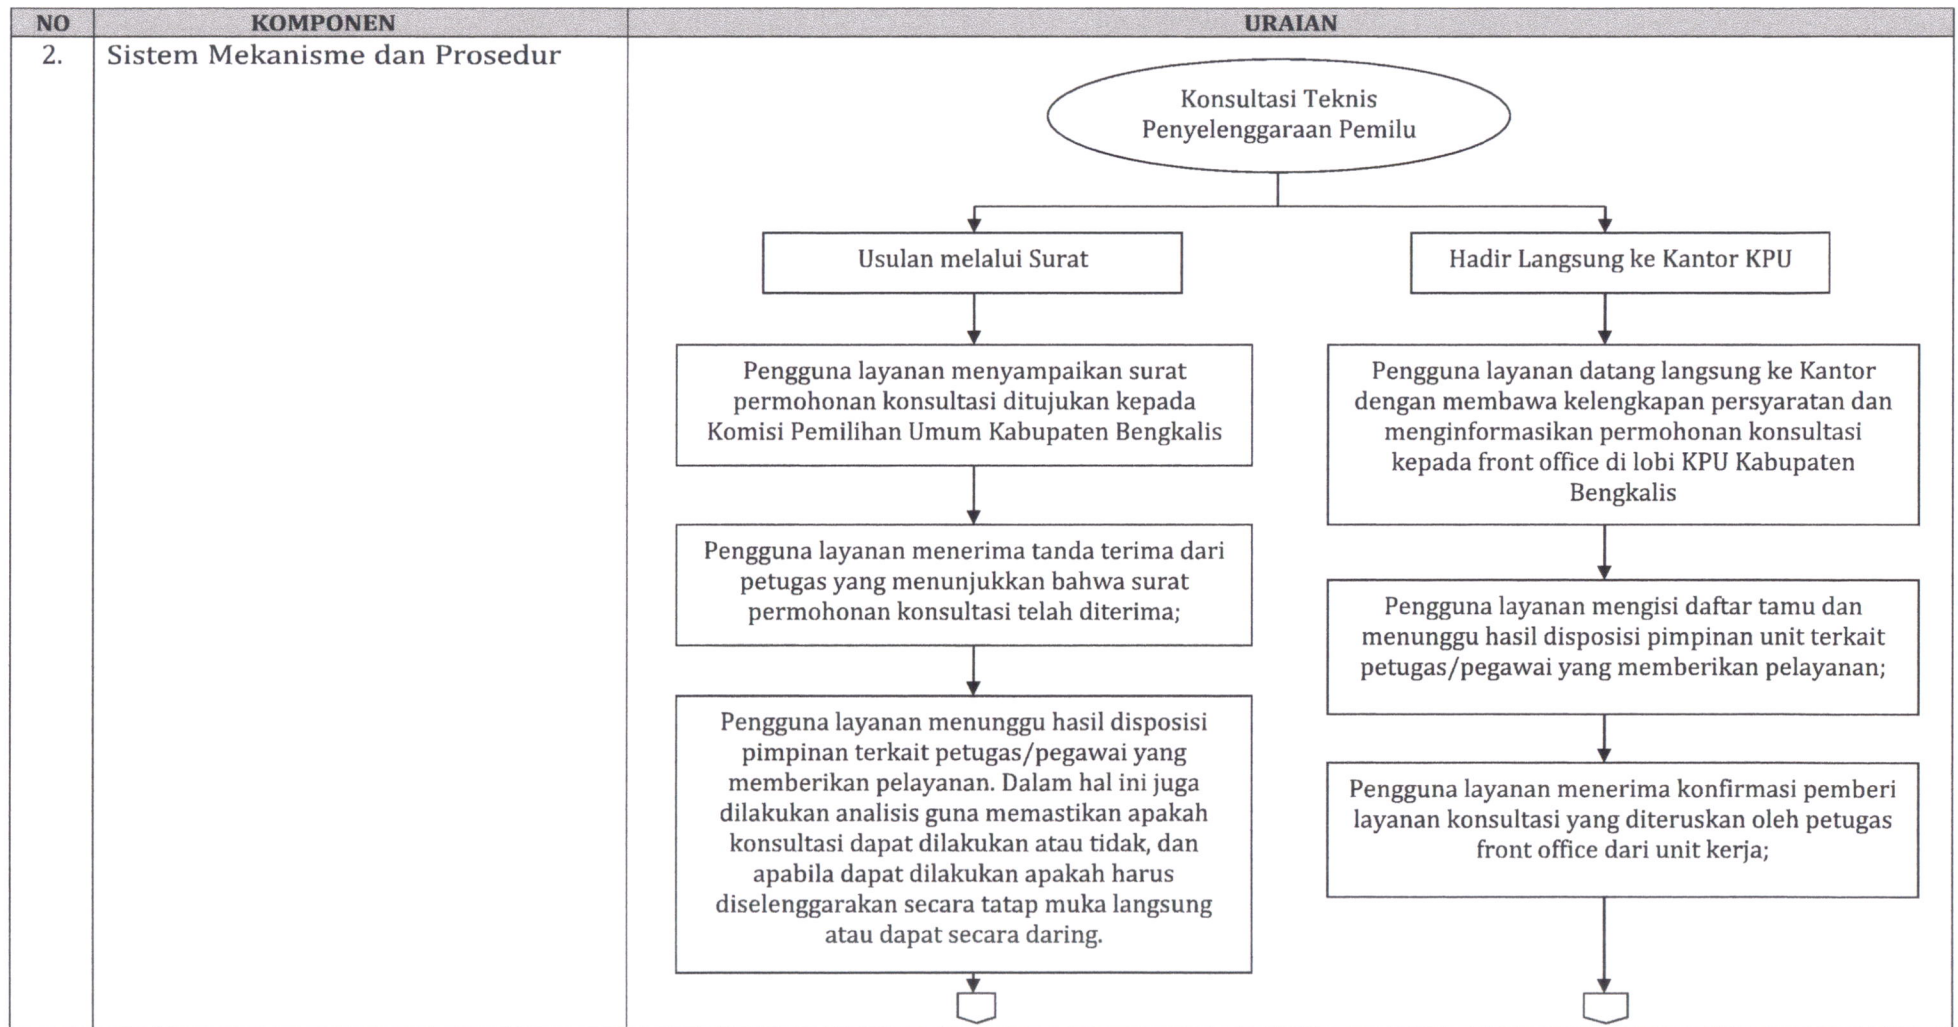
| NO | KOMPONEN | URAIAN |
|---|---|---|
| 2. | Sistem Mekanisme dan Prosedur | Konsultasi Teknis Penyelenggaraan Pemilu<br><br>Usulan melalui Surat<br><br>Pengguna layanan menyampaikan surat permohonan konsultasi ditujukan kepada Komisi Pemilihan Umum Kabupaten Bengkalis<br><br>Pengguna layanan menerima tanda terima dari petugas yang menunjukkan bahwa surat permohonan konsultasi telah diterima;<br><br>Pengguna layanan menunggu hasil disposisi pimpinan terkait petugas/pegawai yang memberikan pelayanan. Dalam hal ini juga dilakukan analisis guna memastikan apakah konsultasi dapat dilakukan atau tidak, dan apabila dapat dilakukan apakah harus diselenggarakan secara tatap muka langsung atau dapat secara daring.<br><br>Hadir Langsung ke Kantor KPU<br><br>Pengguna layanan datang langsung ke Kantor dengan membawa kelengkapan persyaratan dan menginformasikan permohonan konsultasi kepada front office di lobi KPU Kabupaten Bengkalis<br><br>Pengguna layanan mengisi daftar tamu dan menunggu hasil disposisi pimpinan unit terkait petugas/pegawai yang memberikan pelayanan;<br><br>Pengguna layanan menerima konfirmasi pemberi layanan konsultasi yang diteruskan oleh petugas front office dari unit kerja; |